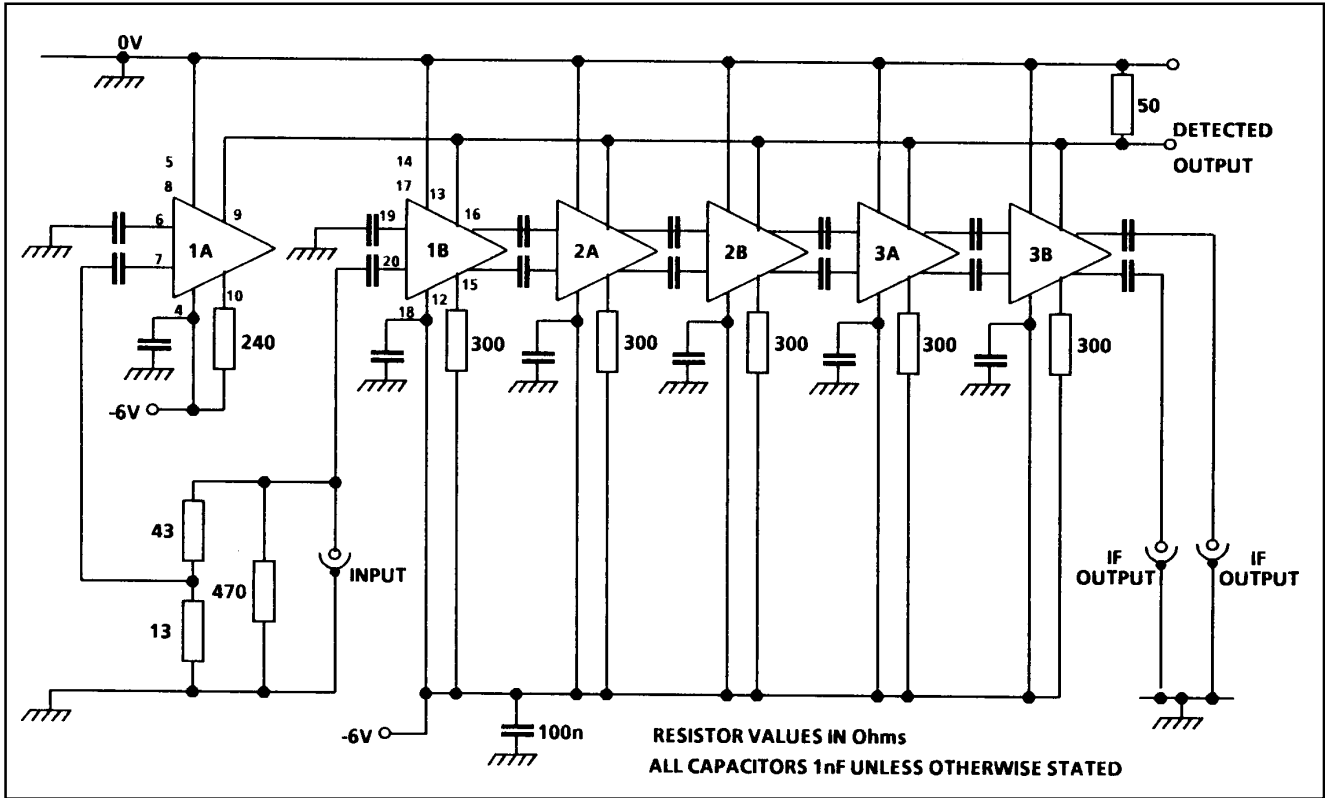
0V

50

DETECTED OUTPUT

5
8
6
7
9
1A
4
10
240
-6V

14
17
13
19
20
1B
16
15
12
18
300

2A
300

2B
300

3A
300

3B
300

43
470
13
INPUT

IF OUTPUT
IF OUTPUT

-6V
100n

RESISTOR VALUES IN Ohms
ALL CAPACITORS 1nF UNLESS OTHERWISE STATED